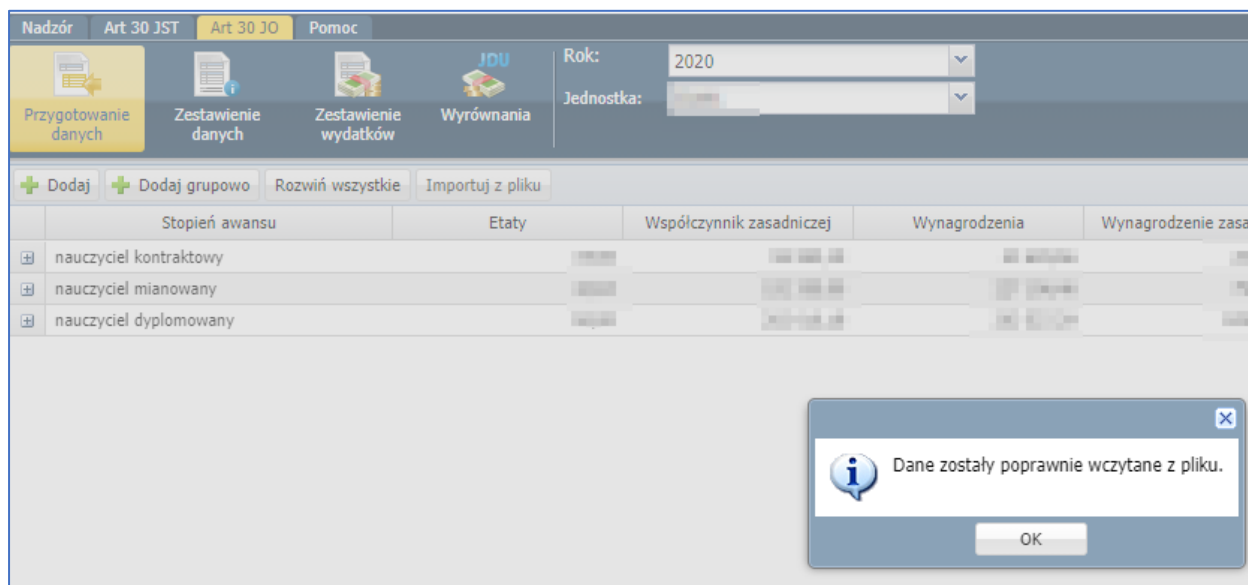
Nadzór Art 30 JST Art 30 JO Pomoc

JDU

Przygotowanie danych Zestawienie danych Zestawienie wydatków Wyrównania

Rok: 2020

Jednostka: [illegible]

Dodaj Dodaj grupowo Rozwiń wszystkie Importuj z pliku

| | Stopień awansu | Etaty | Współczynnik zasadniczej | Wynagrodzenia | Wynagrodzenie zasa |
|---|---|---|---|---|---|
| ⊞ | nauczyciel kontraktowy | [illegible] | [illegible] | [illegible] | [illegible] |
| ⊞ | nauczyciel mianowany | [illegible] | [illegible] | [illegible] | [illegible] |
| ⊞ | nauczyciel dyplomowany | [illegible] | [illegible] | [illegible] | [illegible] |

Dane zostały poprawnie wczytane z pliku.

OK